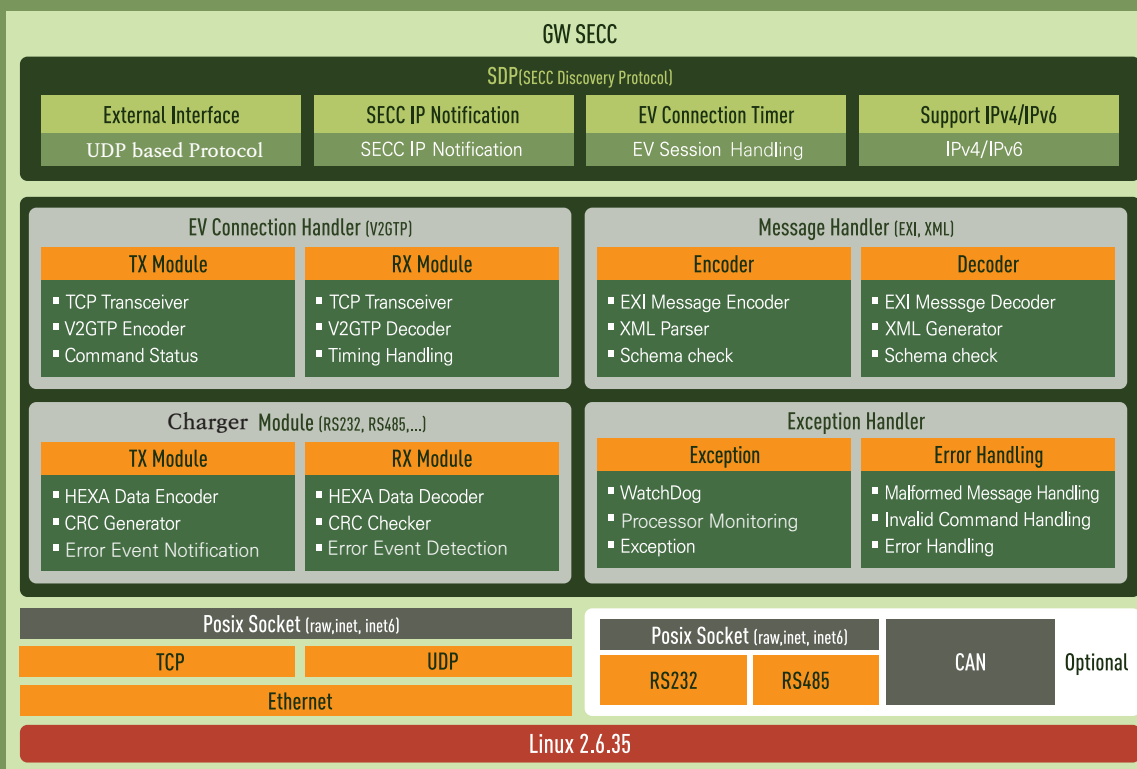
GW SECC

SDP(SECC Discovery Protocol)

External Interface
UDP based Protocol

SECC IP Notification
SECC IP Notification

EV Connection Timer
EV Session Handling

Support IPv4/IPv6
IPv4/IPv6

EV Connection Handler (V2GTP)

TX Module
▪ TCP Transceiver
▪ V2GTP Encoder
▪ Command Status

RX Module
▪ TCP Transceiver
▪ V2GTP Decoder
▪ Timing Handling

Message Handler (EXI, XML)

Encoder
▪ EXI Message Encoder
▪ XML Parser
▪ Schema check

Decoder
▪ EXI Messsge Decoder
▪ XML Generator
▪ Schema check

Charger Module (RS232, RS485,...)

TX Module
▪ HEXA Data Encoder
▪ CRC Generator
▪ Error Event Notification

RX Module
▪ HEXA Data Decoder
▪ CRC Checker
▪ Error Event Detection

Exception Handler

Exception
▪ WatchDog
▪ Processor Monitoring
▪ Exception

Error Handling
▪ Malformed Message Handling
▪ Invalid Command Handling
▪ Error Handling

Posix Socket (raw,inet, inet6)
TCP
UDP
Ethernet

Posix Socket (raw,inet, inet6)
RS232
RS485
CAN
Optional

Linux 2.6.35